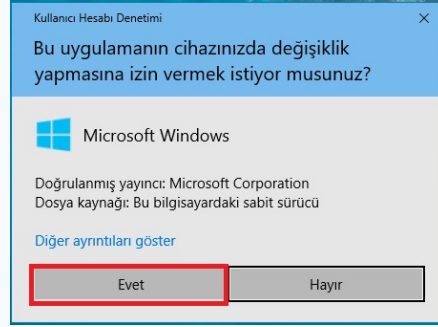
Kullanıcı Hesabı Denetimi
×

Bu uygulamanın cihazınızda değişiklik yapmasına izin vermek istiyor musunuz?

Microsoft Windows

Doğrulanmış yayıncı: Microsoft Corporation
Dosya kaynağı: Bu bilgisayardaki sabit sürücü

Diğer ayrıntıları göster

Evet
Hayır